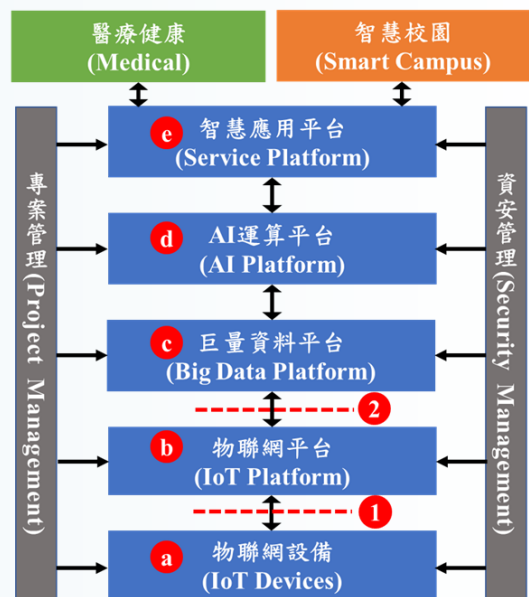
醫療健康
(Medical)

智慧校園
(Smart Campus)

專案管理(Project Management)

e 智慧應用平台
(Service Platform)

d AI運算平台
(AI Platform)

c 巨量資料平台
(Big Data Platform)

2

b 物聯網平台
(IoT Platform)

1

a 物聯網設備
(IoT Devices)

資安管理(Security Management)